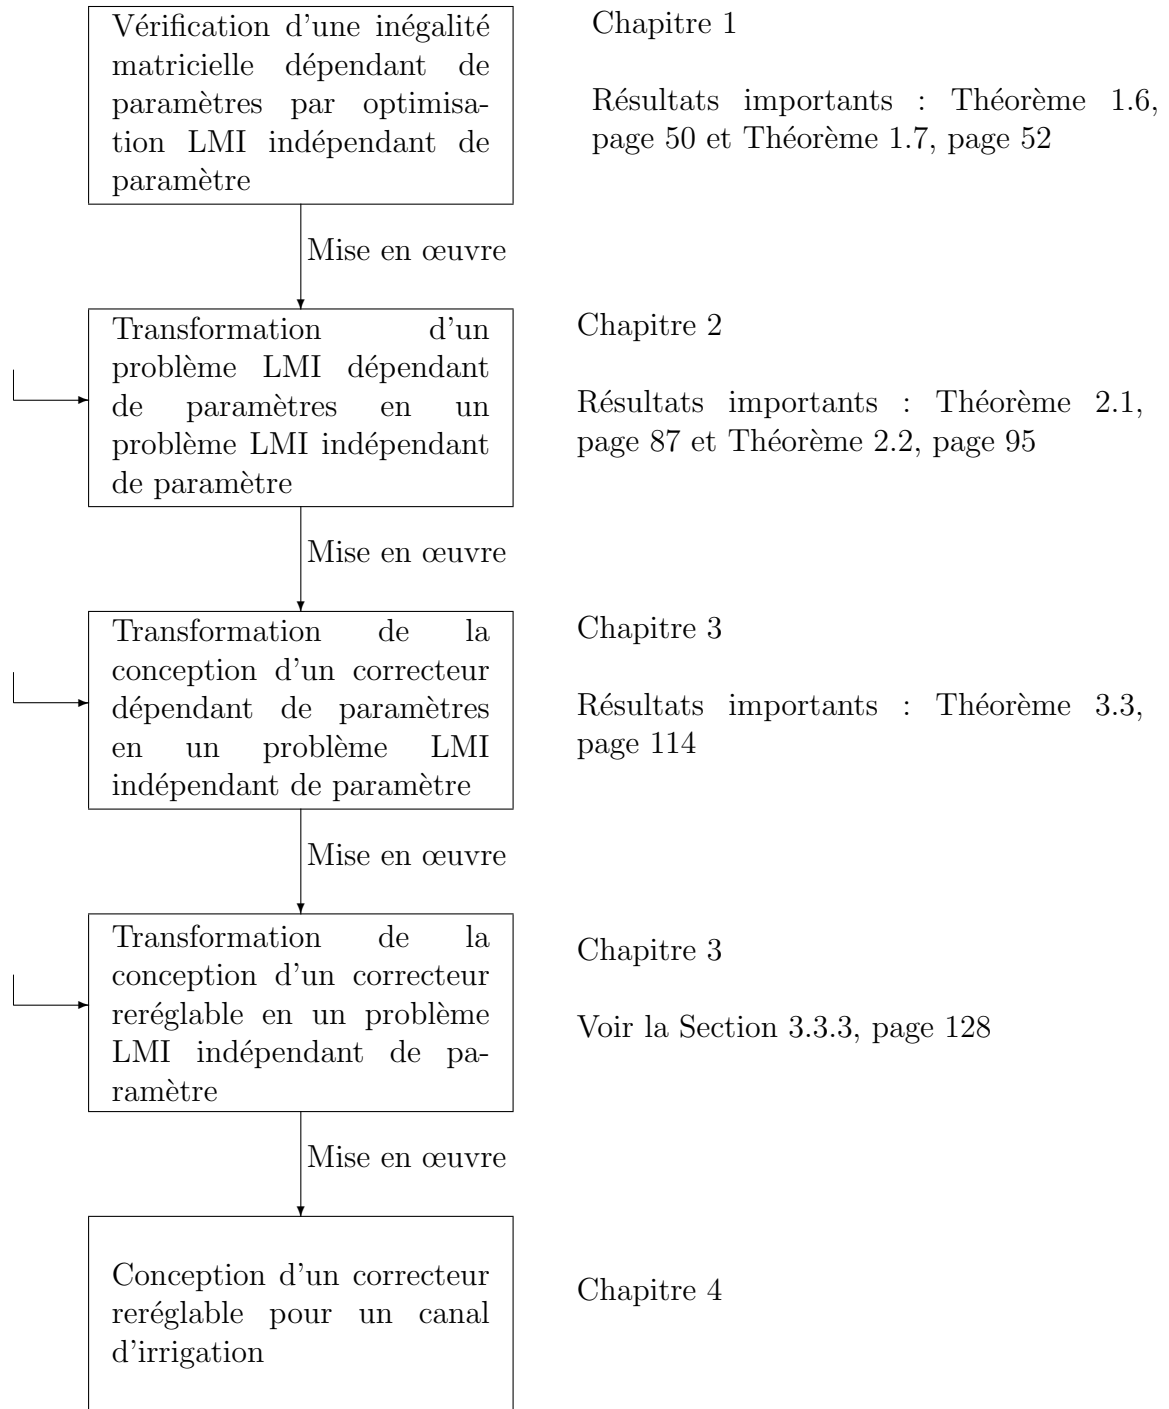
Vérification d'une inégalité matricielle dépendant de paramètres par optimisation LMI indépendant de paramètre

Chapitre 1

Résultats importants : Théorème 1.6, page 50 et Théorème 1.7, page 52

Mise en œuvre

Transformation d'un problème LMI dépendant de paramètres en un problème LMI indépendant de paramètre

Chapitre 2

Résultats importants : Théorème 2.1, page 87 et Théorème 2.2, page 95

Mise en œuvre

Transformation de la conception d'un correcteur dépendant de paramètres en un problème LMI indépendant de paramètre

Chapitre 3

Résultats importants : Théorème 3.3, page 114

Mise en œuvre

Transformation de la conception d'un correcteur reréglable en un problème LMI indépendant de paramètre

Chapitre 3

Voir la Section 3.3.3, page 128

Mise en œuvre

Conception d'un correcteur reréglable pour un canal d'irrigation

Chapitre 4